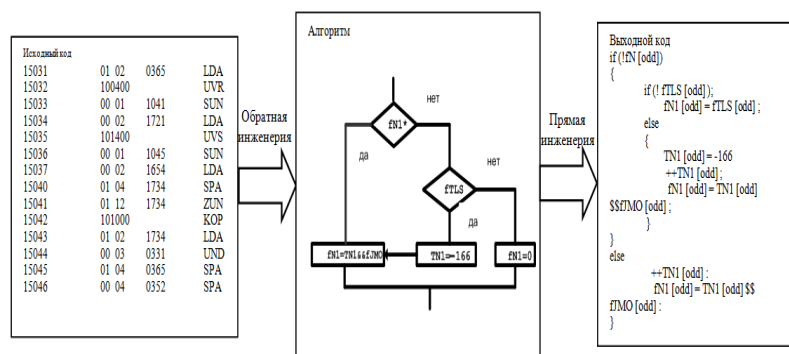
Исходный код

| | | | |
|---|---|---|---|
| 15031 | 01 02 | 0365 | LDA |
| 15032 | 100400 | | UVR |
| 15033 | 00 01 | 1041 | SUN |
| 15034 | 00 02 | 1721 | LDA |
| 15035 | 101400 | | UVS |
| 15036 | 00 01 | 1045 | SUN |
| 15037 | 00 02 | 1654 | LDA |
| 15040 | 01 04 | 1734 | SPA |
| 15041 | 01 12 | 1734 | ZUN |
| 15042 | 101000 | | KOP |
| 15043 | 01 02 | 1734 | LDA |
| 15044 | 00 03 | 0331 | UND |
| 15045 | 01 04 | 0365 | SPA |
| 15046 | 00 04 | 0352 | SPA |

Обратная инженерия

Алгоритм

fN1*

нет

да

fTLS

нет

да

fN1=TN1&&fJMO

TN1=-166

fN1=0

Прямая инженерия

Выходной код
if (!fN [odd])
{
if (! fTLS [odd] );
fN1 [odd] = fTLS [odd] ;
else
{
TN1 [odd] = -166
++TN1 [odd] ;
fN1 [odd] = TN1 [odd]
$$fJMO [odd] ;
}
}
else
++TN1 [odd] :
fN1 [odd] = TN1 [odd] $$
fJMO [odd] :
}